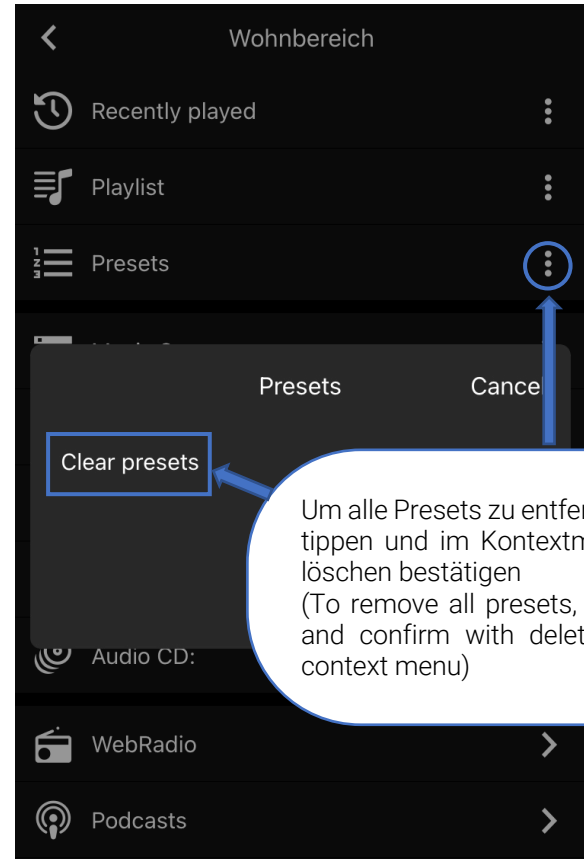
Wohnbereich

Recently played

Playlist

Presets

Presets

Cancel

Clear presets

Um alle Presets zu entfer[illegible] tippen und im Kontextm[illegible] löschen bestätigen
(To remove all presets, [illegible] and confirm with delet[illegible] context menu)

Audio CD:

WebRadio

Podcasts